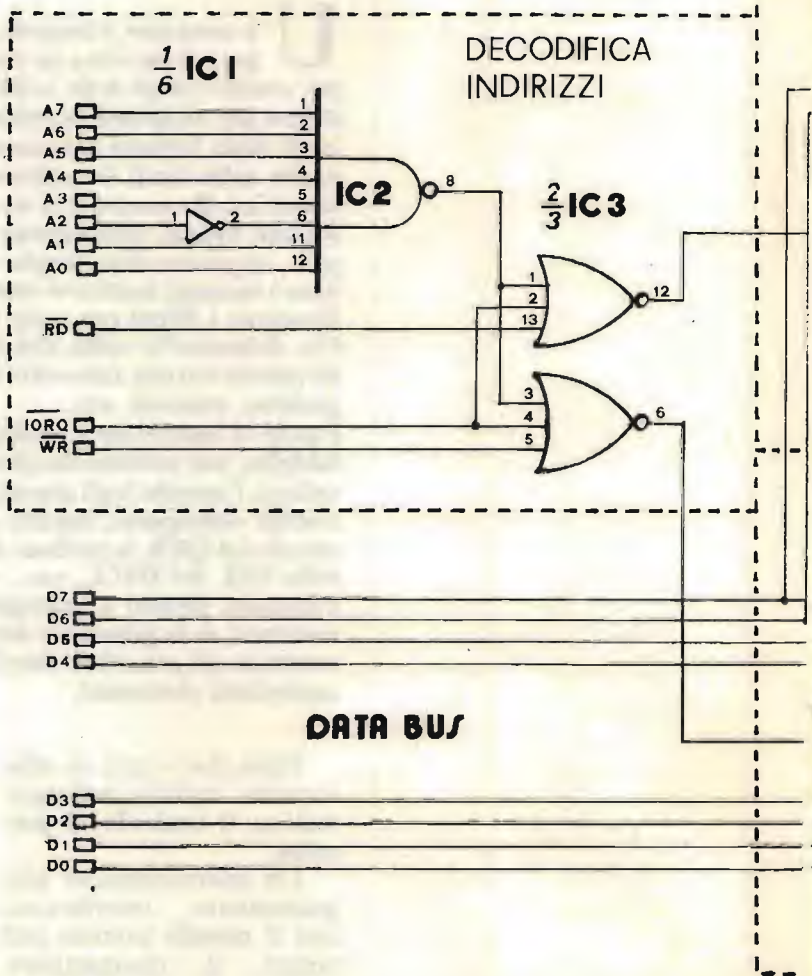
$\frac{1}{6}$ IC1

DECODIFICA INDIRIZZI

A7
A6
A5
A4
A3
A2
A1
A0

1
2
3
4
5
6
11
12

1
2

IC2

8

$\frac{2}{3}$IC3

1
2
13

12

$\overline{RD}$

3
4
5

6

$\overline{IORQ}$
$\overline{WR}$

D7
D6
D5
D4

DATA BUS

D3
D2
D1
D0